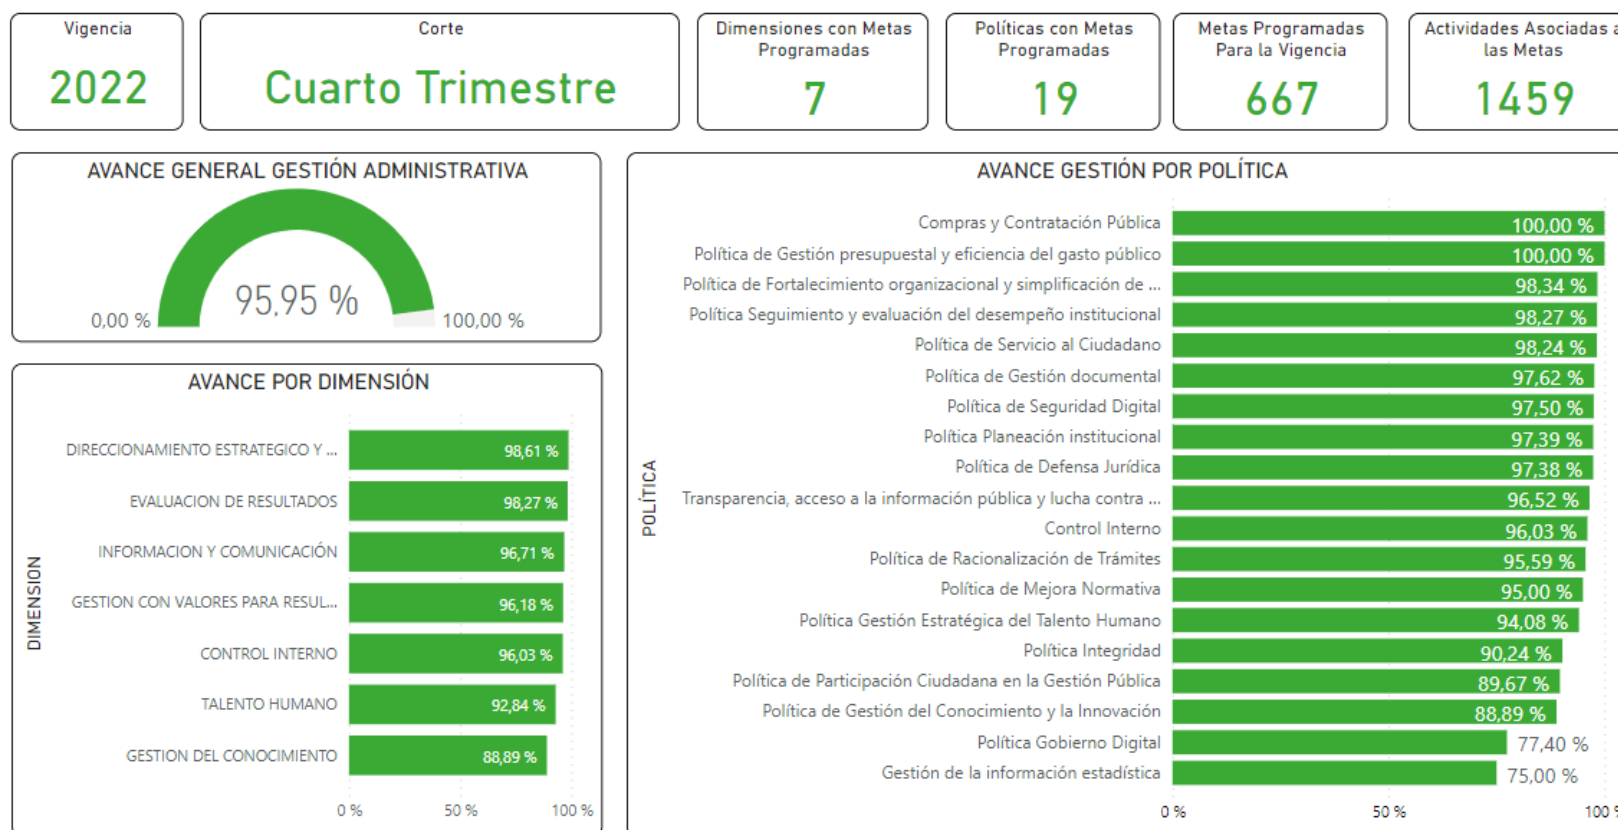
Vigencia
2022

Corte
Cuarto Trimestre

Dimensiones con Metas Programadas
7

Políticas con Metas Programadas
19

Metas Programadas Para la Vigencia
667

Actividades Asociadas a las Metas
1459

AVANCE GENERAL GESTIÓN ADMINISTRATIVA
95,95 %
0,00 %
100,00 %

AVANCE POR DIMENSIÓN
DIMENSION
DIRECCIONAMIENTO ESTRATEGICO Y ... 98,61 %
EVALUACION DE RESULTADOS 98,27 %
INFORMACION Y COMUNICACIÓN 96,71 %
GESTION CON VALORES PARA RESUL... 96,18 %
CONTROL INTERNO 96,03 %
TALENTO HUMANO 92,84 %
GESTION DEL CONOCIMIENTO 88,89 %
0 %
50 %
100 %

AVANCE GESTIÓN POR POLÍTICA
POLÍTICA
Compras y Contratación Pública 100,00 %
Política de Gestión presupuestal y eficiencia del gasto público 100,00 %
Política de Fortalecimiento organizacional y simplificación de ... 98,34 %
Política Seguimiento y evaluación del desempeño institucional 98,27 %
Política de Servicio al Ciudadano 98,24 %
Política de Gestión documental 97,62 %
Política de Seguridad Digital 97,50 %
Política Planeación institucional 97,39 %
Política de Defensa Jurídica 97,38 %
Transparencia, acceso a la información pública y lucha contra ... 96,52 %
Control Interno 96,03 %
Política de Racionalización de Trámites 95,59 %
Política de Mejora Normativa 95,00 %
Política Gestión Estratégica del Talento Humano 94,08 %
Política Integridad 90,24 %
Política de Participación Ciudadana en la Gestión Pública 89,67 %
Política de Gestión del Conocimiento y la Innovación 88,89 %
Política Gobierno Digital 77,40 %
Gestión de la información estadística 75,00 %
0 %
50 %
100 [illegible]